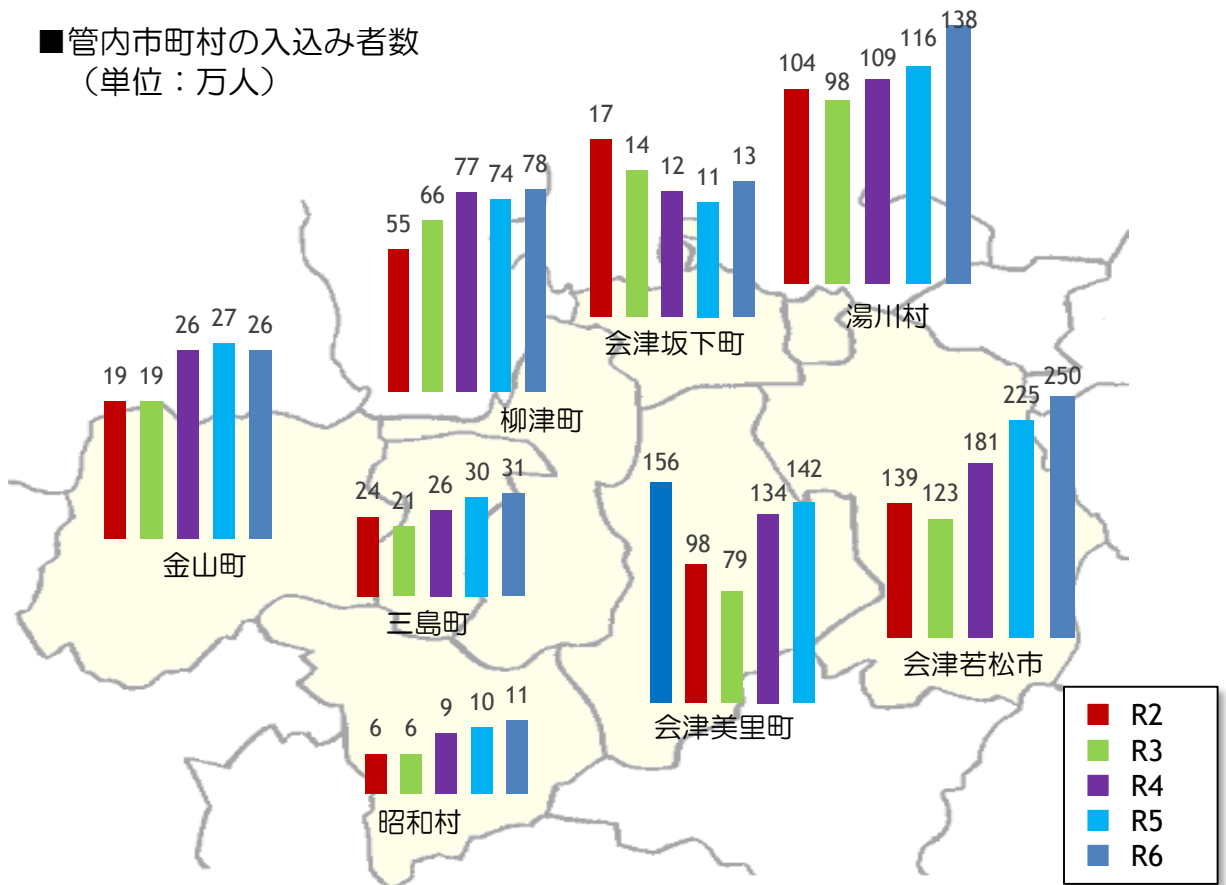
■管内市町村の入込み者数
（単位：万人）

104 98 109 116 138
湯川村

17 14 12 11 13
会津坂下町

55 66 77 74 78
柳津町

19 19 26 27 26
金山町

24 21 26 30 31
三島町

156 98 79 134 142
会津美里町

139 123 181 225 250
会津若松市

6 6 9 10 11
昭和村

R2
R3
R4
R5
R6